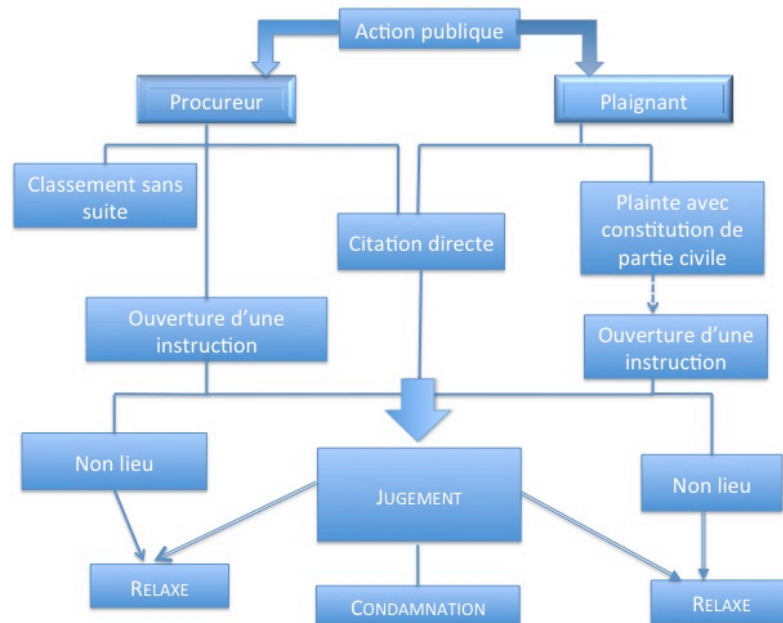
Action publique

Procureur

Plaignant

Classement sans suite

Citation directe

Plainte avec constitution de partie civile

Ouverture d'une instruction

Ouverture d'une instruction

Non lieu

JUGEMENT

Non lieu

RELAXE

CONDAMNATION

RELAXE